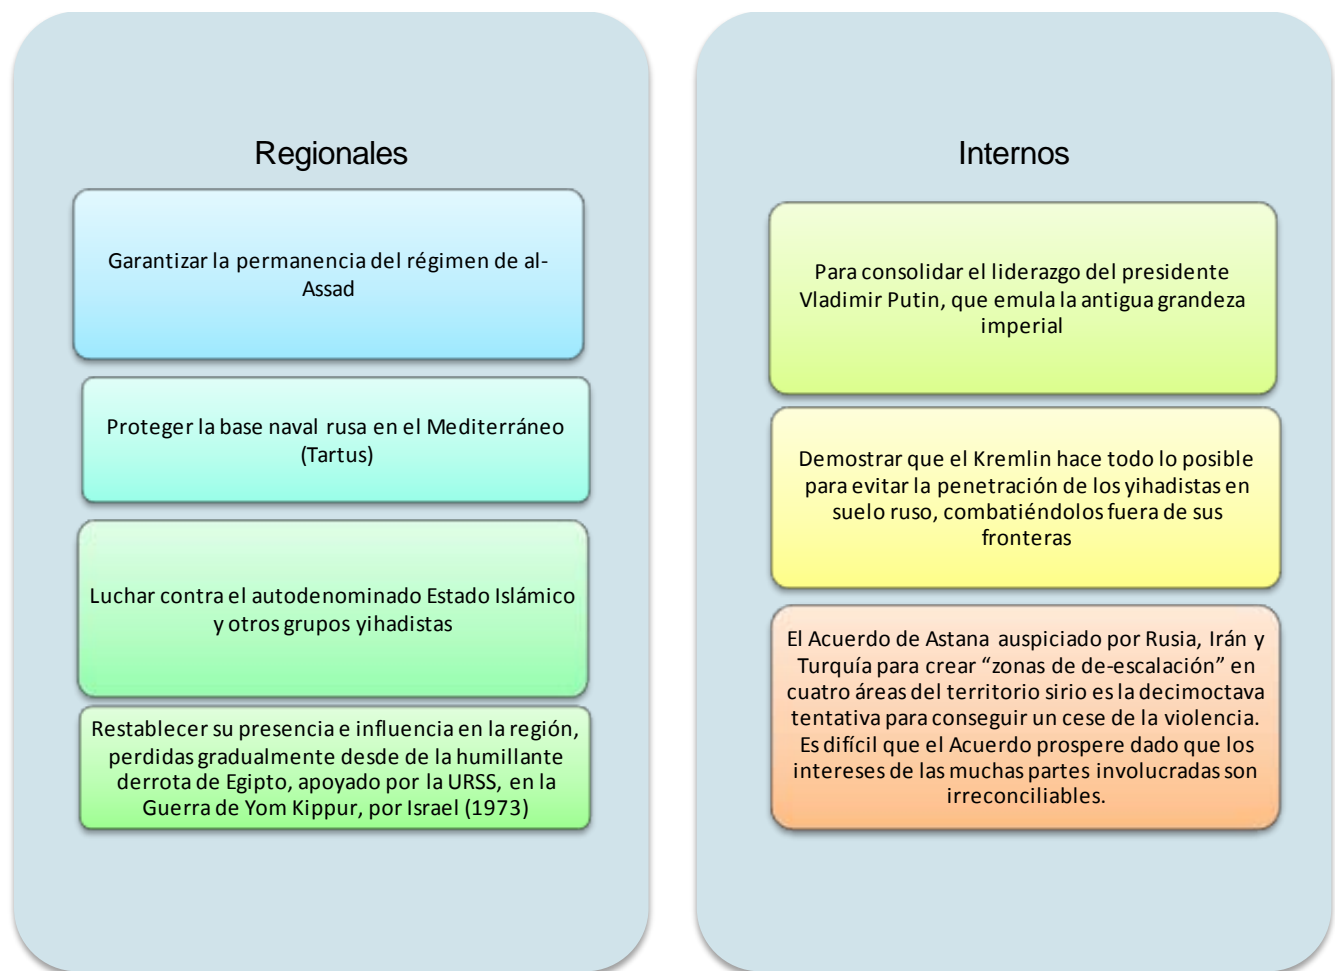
Regionales

Garantizar la permanencia del régimen de al-Assad

Proteger la base naval rusa en el Mediterráneo (Tartus)

Luchar contra el autodenominado Estado Islámico y otros grupos yihadistas

Restablecer su presencia e influencia en la región, perdidas gradualmente desde de la humillante derrota de Egipto, apoyado por la URSS, en la Guerra de Yom Kippur, por Israel (1973)

Internos

Para consolidar el liderazgo del presidente Vladimir Putin, que emula la antigua grandeza imperial

Demostrar que el Kremlin hace todo lo posible para evitar la penetración de los yihadistas en suelo ruso, combatiéndolos fuera de sus fronteras

El Acuerdo de Astana auspiciado por Rusia, Irán y Turquía para crear “zonas de de-escalación” en cuatro áreas del territorio sirio es la decimoctava tentativa para conseguir un cese de la violencia. Es difícil que el Acuerdo prospere dado que los intereses de las muchas partes involucradas son irreconciliables.